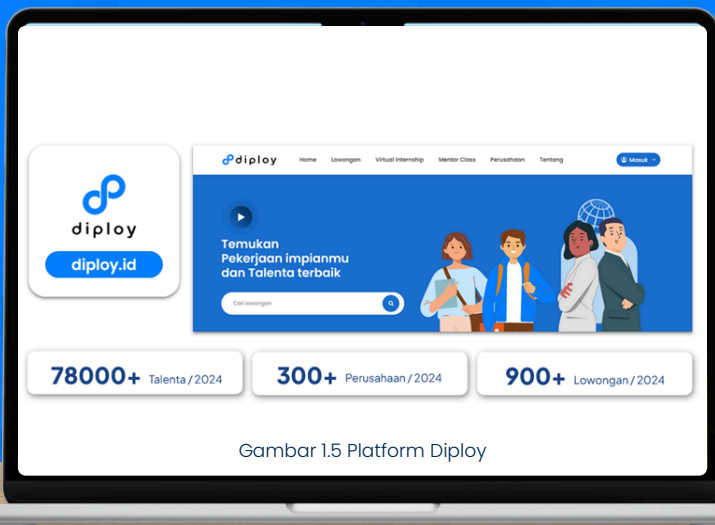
diploy

diploy.id

diploy

Home Lowongan Virtual Internship Mentor Class Perusahaan Tentang

Masuk

Temukan Pekerjaan impianmu dan Talenta terbaik

Cari lowongan

78000+ Talenta / 2024

300+ Perusahaan / 2024

900+ Lowongan / 2024

Gambar 1.5 Platform Diploy